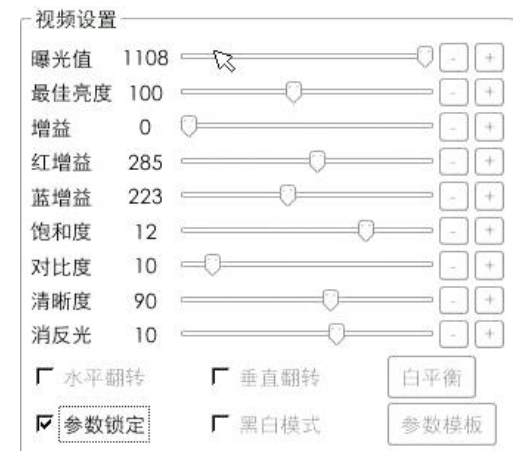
视频设置

| | | | |
|---|---|---|---|
| 曝光值 | 1108 | - | + |
| 最佳亮度 | 100 | - | + |
| 增益 | 0 | - | + |
| 红增益 | 285 | - | + |
| 蓝增益 | 223 | - | + |
| 饱和度 | 12 | - | + |
| 对比度 | 10 | - | + |
| 清晰度 | 90 | - | + |
| 消反光 | 10 | - | + |

水平翻转 垂直翻转 白平衡

参数锁定 黑白模式 参数模板